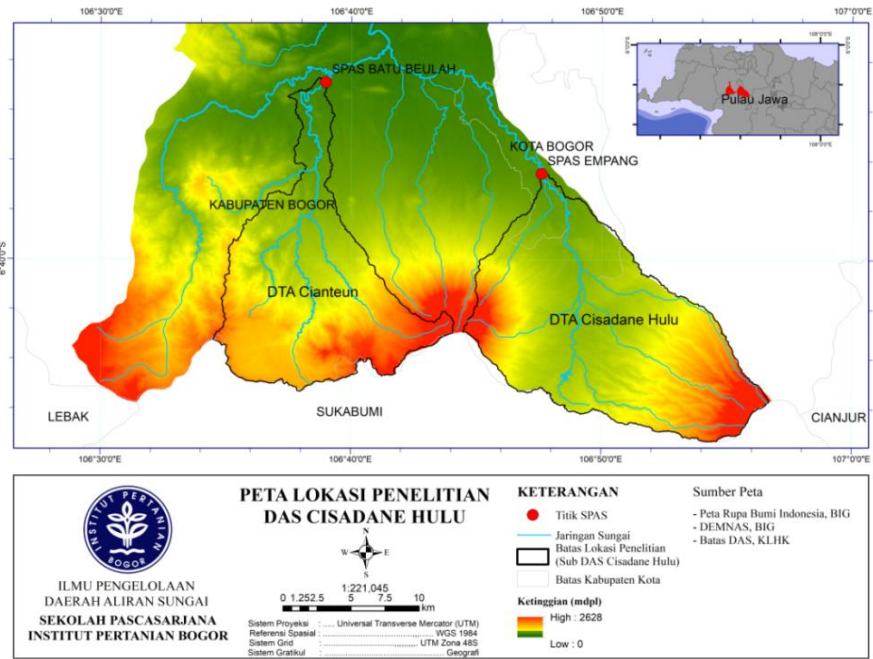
106°30'0"E
106°40'0"E
106°50'0"E
107°0'0"E

SPAS BATU BEULAH
KOTA BOGOR
SPAS EMPANG
KABUPATEN BOGOR
6°40'0"S
DTA Cianteun
DTA Cisadane Hulu
LEBAK
SUKABUMI
CIANJUR
Pulau Jawa

106°30'0"E
106°40'0"E
106°50'0"E
107°0'0"E

INSTITUT PERTANIAN BOGOR

ILMU PENGELOLAAN DAERAH ALIRAN SUNGAI
SEKOLAH PASCASARJANA
INSTITUT PERTANIAN BOGOR

PETA LOKASI PENELITIAN
DAS CISADANE HULU

N
W E
S

1:221,045
0 1.252.5 5 7.5 10
km

Sistem Proyeksi : Universal Transverse Mercator (UTM)
Referensi Spasial : WGS 1984
Sistem Grid : UTM Zona 48S
Sistem Gratikul : Geografi

KETERANGAN
Titik SPAS
Jaringan Sungai
Batas Lokasi Penelitian (Sub DAS Cisadane Hulu)
Batas Kabupaten Kota

Ketinggian (mdpl)
High : 2628
Low : 0

Sumber Peta
- Peta Rupa Bumi Indonesia, BIG
- DEMNAS, BIG
- Batas DAS, KLHK